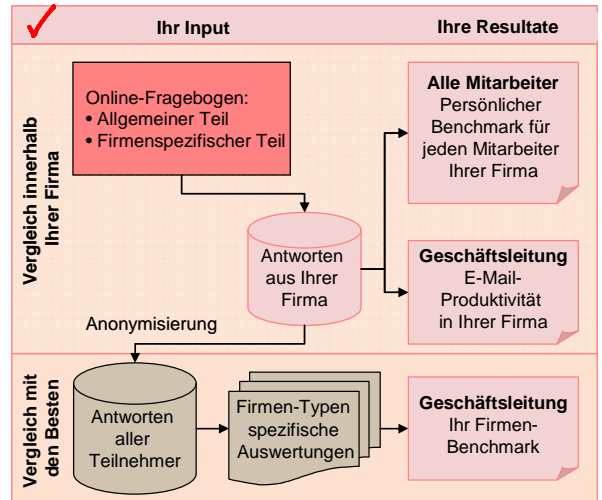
Ihr Input

Ihre Resultate

Vergleich innerhalb Ihrer Firma

Online-Fragebogen:
• Allgemeiner Teil
• Firmenspezifischer Teil

Alle Mitarbeiter
Persönlicher Benchmark für jeden Mitarbeiter Ihrer Firma

Antworten aus Ihrer Firma

Geschäftsleitung
E-Mail-Produktivität in Ihrer Firma

Anonymisierung

Vergleich mit den Besten

Antworten aller Teilnehmer

Firmen-Typen spezifische Auswertungen

Geschäftsleitung
Ihr Firmen-Benchmark